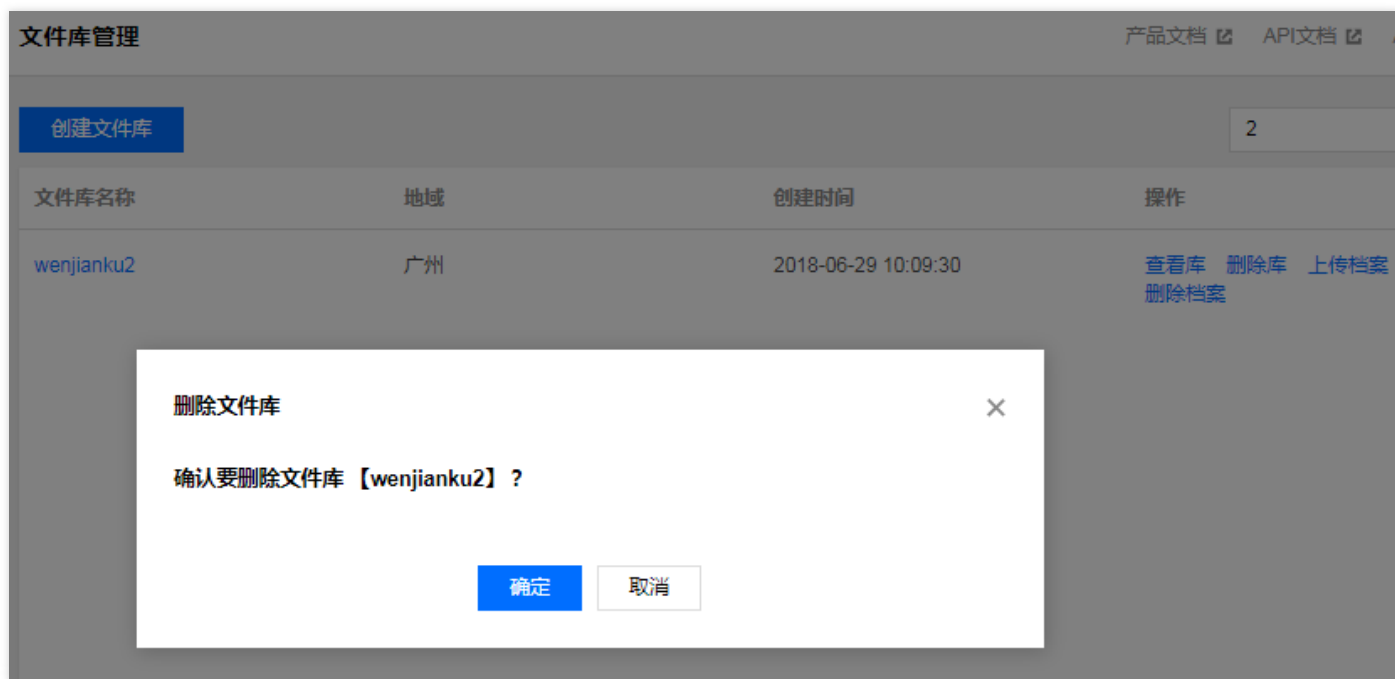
文件库管理

产品文档 API文档

创建文件库

2

| 文件库名称 | 地域 | 创建时间 | 操作 |
|---|---|---|---|
| wenjianku2 | 广州 | 2018-06-29 10:09:30 | 查看库 删除库 上传档案 删除档案 |

删除文件库

×

确认要删除文件库【wenjianku2】？

确定

取消